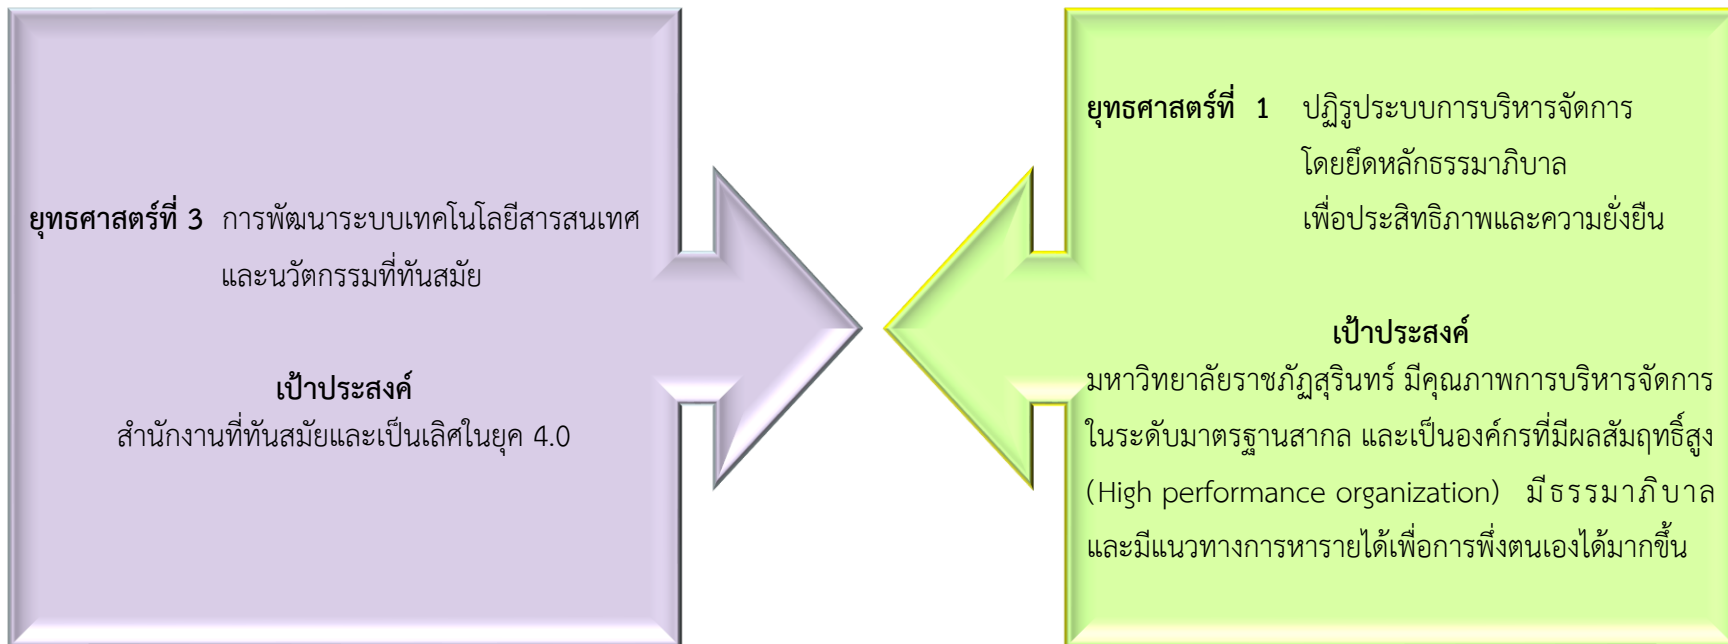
ยุทธศาสตร์ที่ 3 การพัฒนาระบบเทคโนโลยีสารสนเทศ และนวัตกรรมที่ทันสมัย

เป้าประสงค์
สำนักงานที่ทันสมัยและเป็นเลิศในยุค 4.0

ยุทธศาสตร์ที่ 1 ปฏิรูประบบการบริหารจัดการ โดยยึดหลักธรรมาภิบาล เพื่อประสิทธิภาพและความยั่งยืน

เป้าประสงค์
มหาวิทยาลัยราชภัฏสุรินทร์ มีคุณภาพการบริหารจัดการในระดับมาตรฐานสากล และเป็นองค์กรที่มีผลสัมฤทธิ์สูง (High performance organization) มีธรรมาภิบาล และมีแนวทางการหารายได้เพื่อการพึ่งตนเองได้มากขึ้น